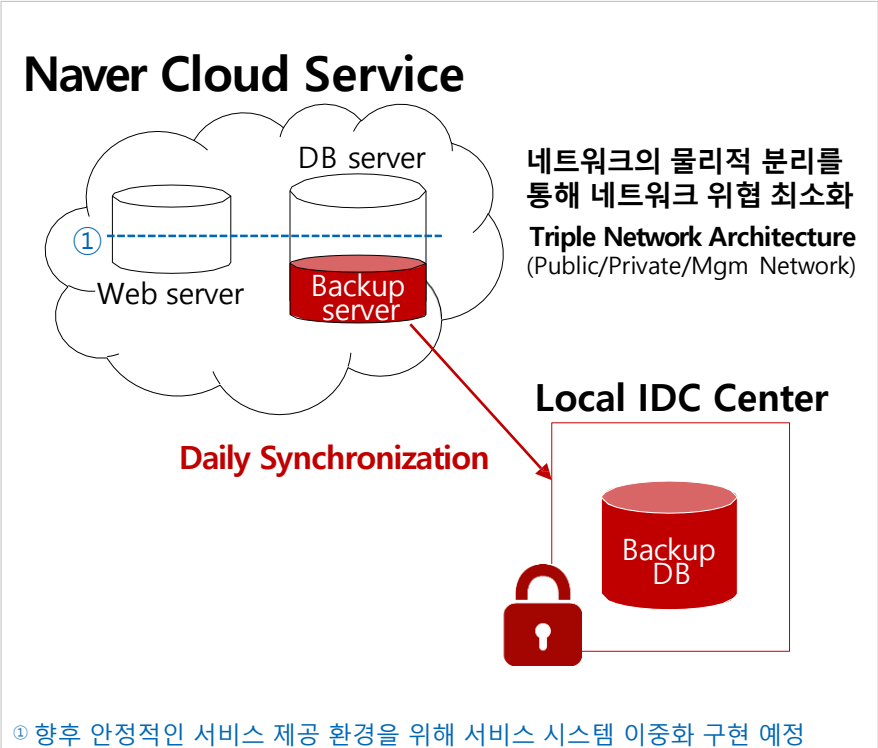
Naver Cloud Service

DB server

①

Web server

Backup server

네트워크의 물리적 분리를 통해 네트워크 위협 최소화

Triple Network Architecture
(Public/Private/Mgm Network)

Local IDC Center

Daily Synchronization

Backup DB

① 향후 안정적인 서비스 제공 환경을 위해 서비스 시스템 이중화 구현 예정